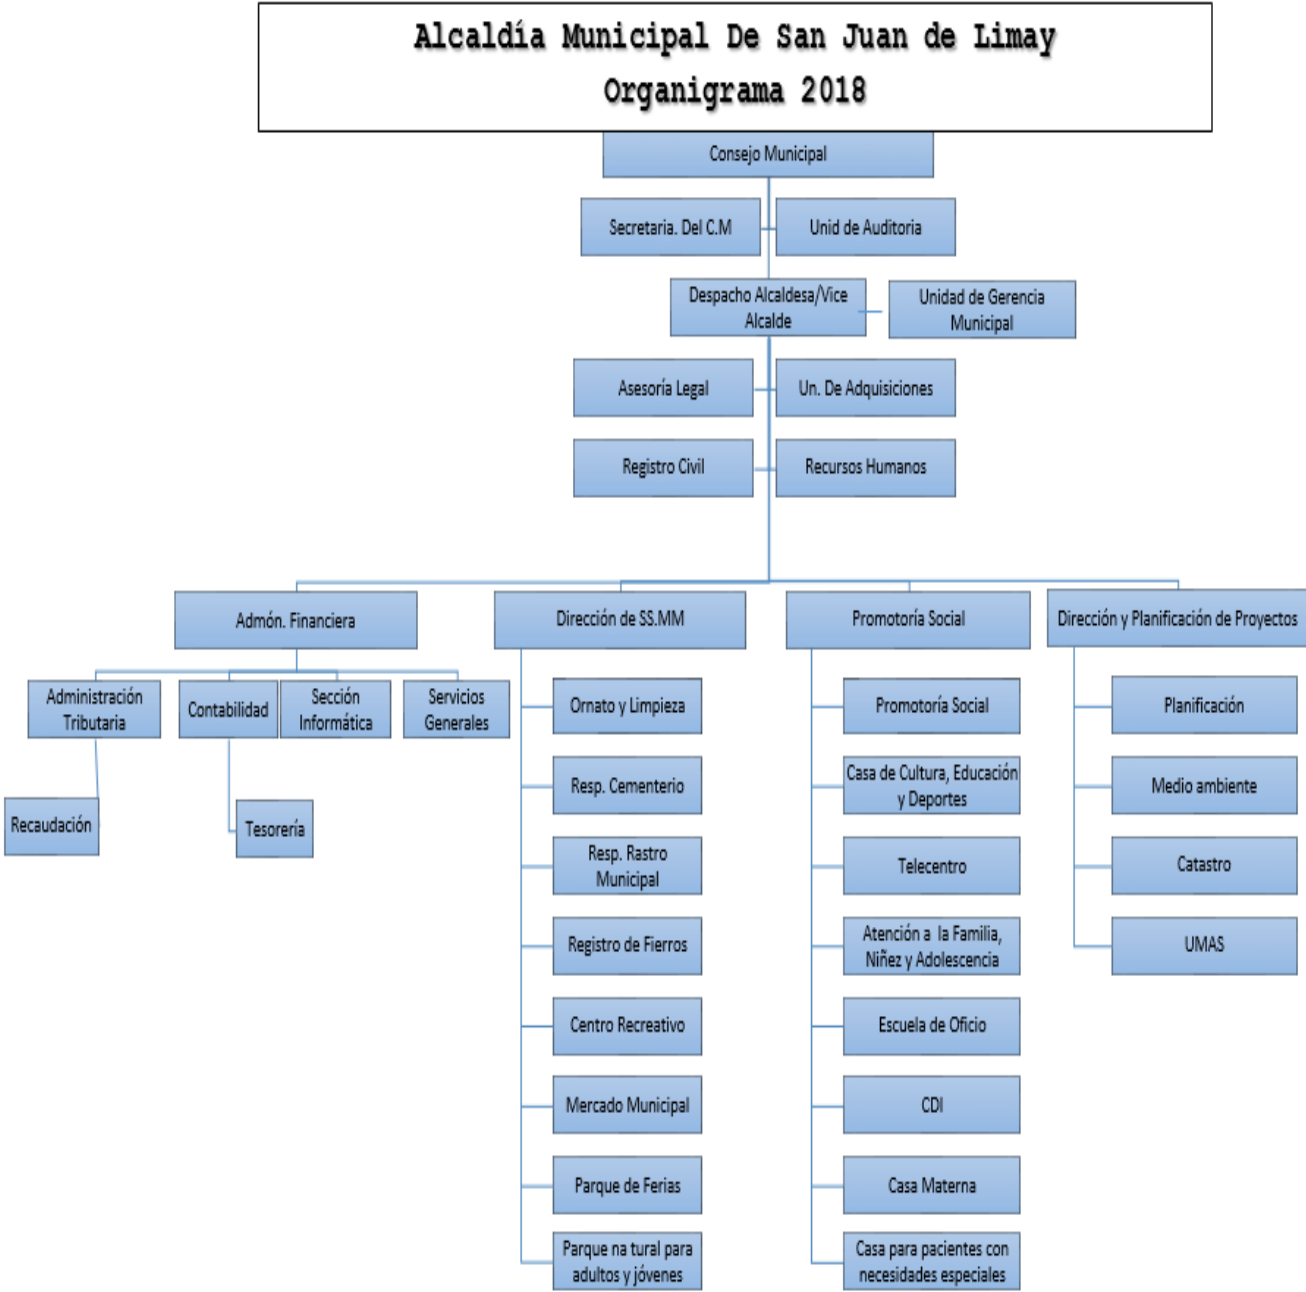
Alcaldía Municipal De San Juan de Limay
Organigrama 2018

Consejo Municipal

Secretaria. Del C.M

Unid de Auditoria

Despacho Alcaldesa/Vice Alcalde

Unidad de Gerencia Municipal

Asesoría Legal

Un. De Adquisiciones

Registro Civil

Recursos Humanos

Admón. Financiera

Dirección de SS.MM

Promotoría Social

Dirección y Planificación de Proyectos

Administración Tributaria

Contabilidad

Sección Informática

Servicios Generales

Recaudación

Tesorería

Ornato y Limpieza

Resp. Cementerio

Resp. Rastro Municipal

Registro de Fierros

Centro Recreativo

Mercado Municipal

Parque de Ferias

Parque na tural para adultos y jóvenes

Promotoría Social

Casa de Cultura, Educación y Deportes

Telecentro

Atención a la Familia, Niñez y Adolescencia

Escuela de Oficio

CDI

Casa Materna

Casa para pacientes con necesidades especiales

Planificación

Medio ambiente

Catastro

UMAS